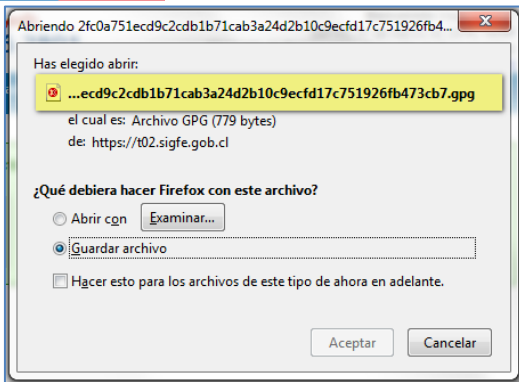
Abriendo 2fc0a751ecd9c2cdb1b71cab3a24d2b10c9ecfd17c751926fb4...

Has elegido abrir:

...ecd9c2cdb1b71cab3a24d2b10c9ecfd17c751926fb473cb7.gpg

el cual es: Archivo GPG (779 bytes)
de: https://t02.sigfe.gob.cl

¿Qué debiera hacer Firefox con este archivo?

Abrir con Examinar...

Guardar archivo

Hacer esto para los archivos de este tipo de ahora en adelante.

Aceptar Cancelar